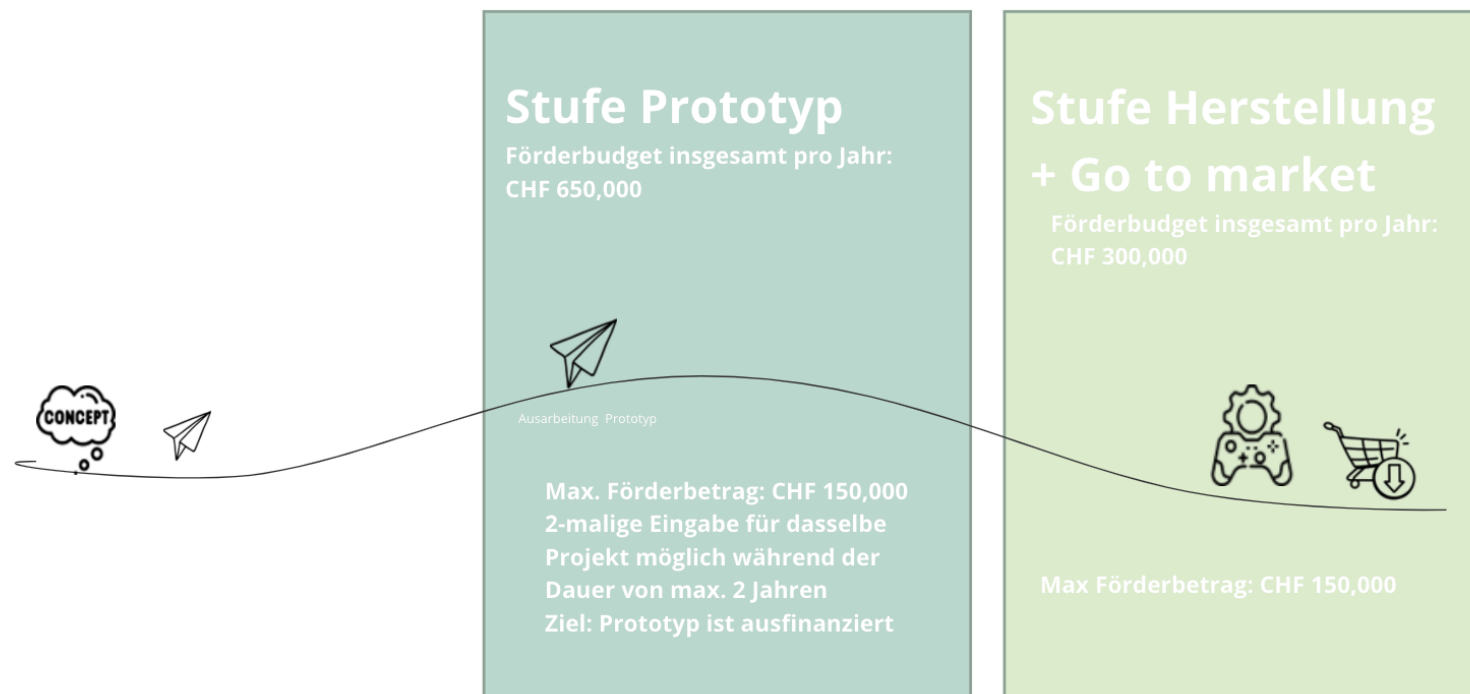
CONCEPT

Stufe Prototyp
Förderbudget insgesamt pro Jahr: CHF 650,000

Ausarbeitung Prototyp

Max. Förderbetrag: CHF 150,000
2-malige Eingabe für dasselbe Projekt möglich während der Dauer von max. 2 Jahren
Ziel: Prototyp ist ausfinanziert

Stufe Herstellung + Go to market
Förderbudget insgesamt pro Jahr: CHF 300,000

Max Förderbetrag: CHF 150,000